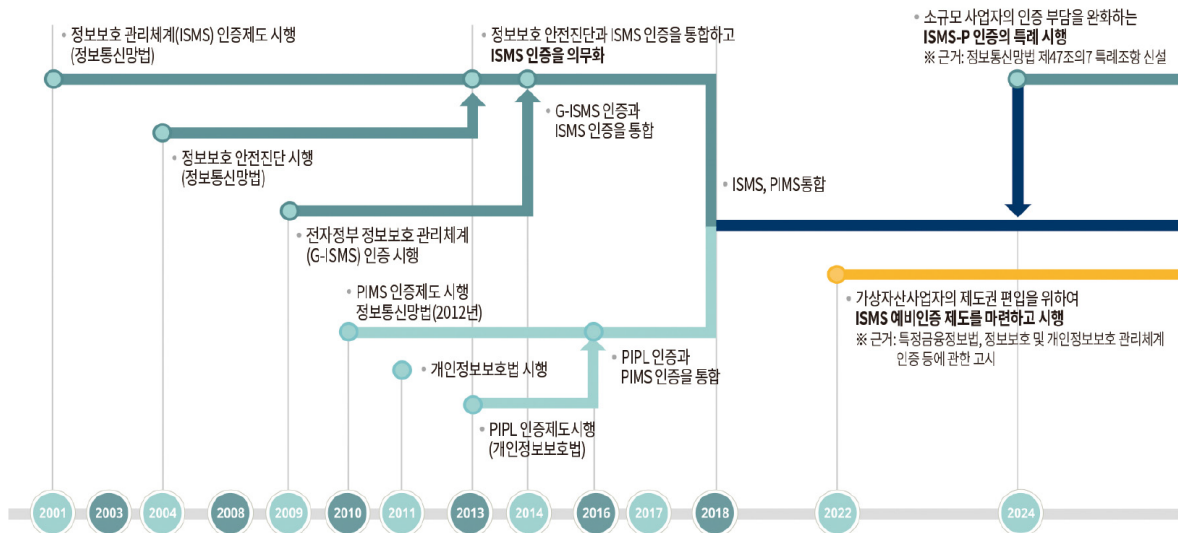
• 정보보호 관리체계(ISMS) 인증제도 시행 (정보통신망법)

• 정보보호 안전진단과 ISMS 인증을 통합하고 **ISMS 인증을 의무화**

• 소규모 사업자의 인증 부담을 완화하는 **ISMS-P 인증의 특례 시행**
※ 근거: 정보통신망법 제47조의7 특례조항 신설

• G-ISMS 인증과 ISMS 인증을 통합

• 정보보호 안전진단 시행 (정보통신망법)

• ISMS, PIMS통합

• 전자정부 정보보호 관리체계 (G-ISMS) 인증 시행

• PIMS 인증제도 시행 정보통신망법(2012년)

• 가상자산사업자의 제도권 편입을 위하여 **ISMS 예비인증 제도를 마련하고 시행**
※ 근거: 특정금융정보법, 정보보호 및 개인정보보호 관리체계 인증 등에 관한 고시

• 개인정보보호법 시행

• PIPL 인증과 PIMS 인증을 통합

• PIPL 인증제도시행 (개인정보보호법)

2001 2003 2004 2008 2009 2010 2011 2013 2014 2016 2017 2018 2022 2024